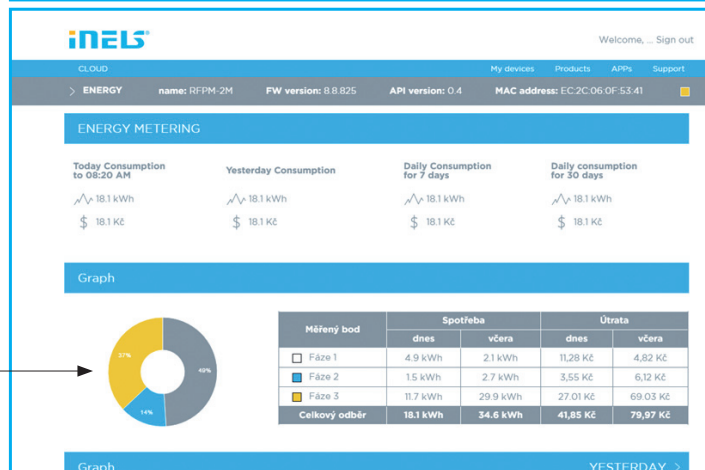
iNELS

Welcome, ... Sign out

CLOUD

My devices Products APPs Support

> ENERGY name: RFPM-2M FW version: 8.8.825 API version: 0.4 MAC address: EC:2C:06:0F:53:41

ENERGY METERING

Today Consumption to 08:20 AM

18.1 kWh

$ 18.1 Kč

Yesterday Consumption

18.1 kWh

$ 18.1 Kč

Daily Consumption for 7 days

18.1 kWh

$ 18.1 Kč

Daily consumption for 30 days

18.1 kWh

$ 18.1 Kč

Graph

37%

49%

14%

| Měřený bod | Spotřeba dnes | Spotřeba včera | Útrata dnes | Útrata včera |
|---|---|---|---|---|
| Fáze 1 | 4.9 kWh | 2.1 kWh | 11,28 Kč | 4,82 Kč |
| Fáze 2 | 1.5 kWh | 2.7 kWh | 3,55 Kč | 6,12 Kč |
| Fáze 3 | 11.7 kWh | 29.9 kWh | 27.01 Kč | 69.03 Kč |
| Celkový odběr | 18.1 kWh | 34.6 kWh | 41,85 Kč | 79,97 Kč |

Graph

YESTERDAY >